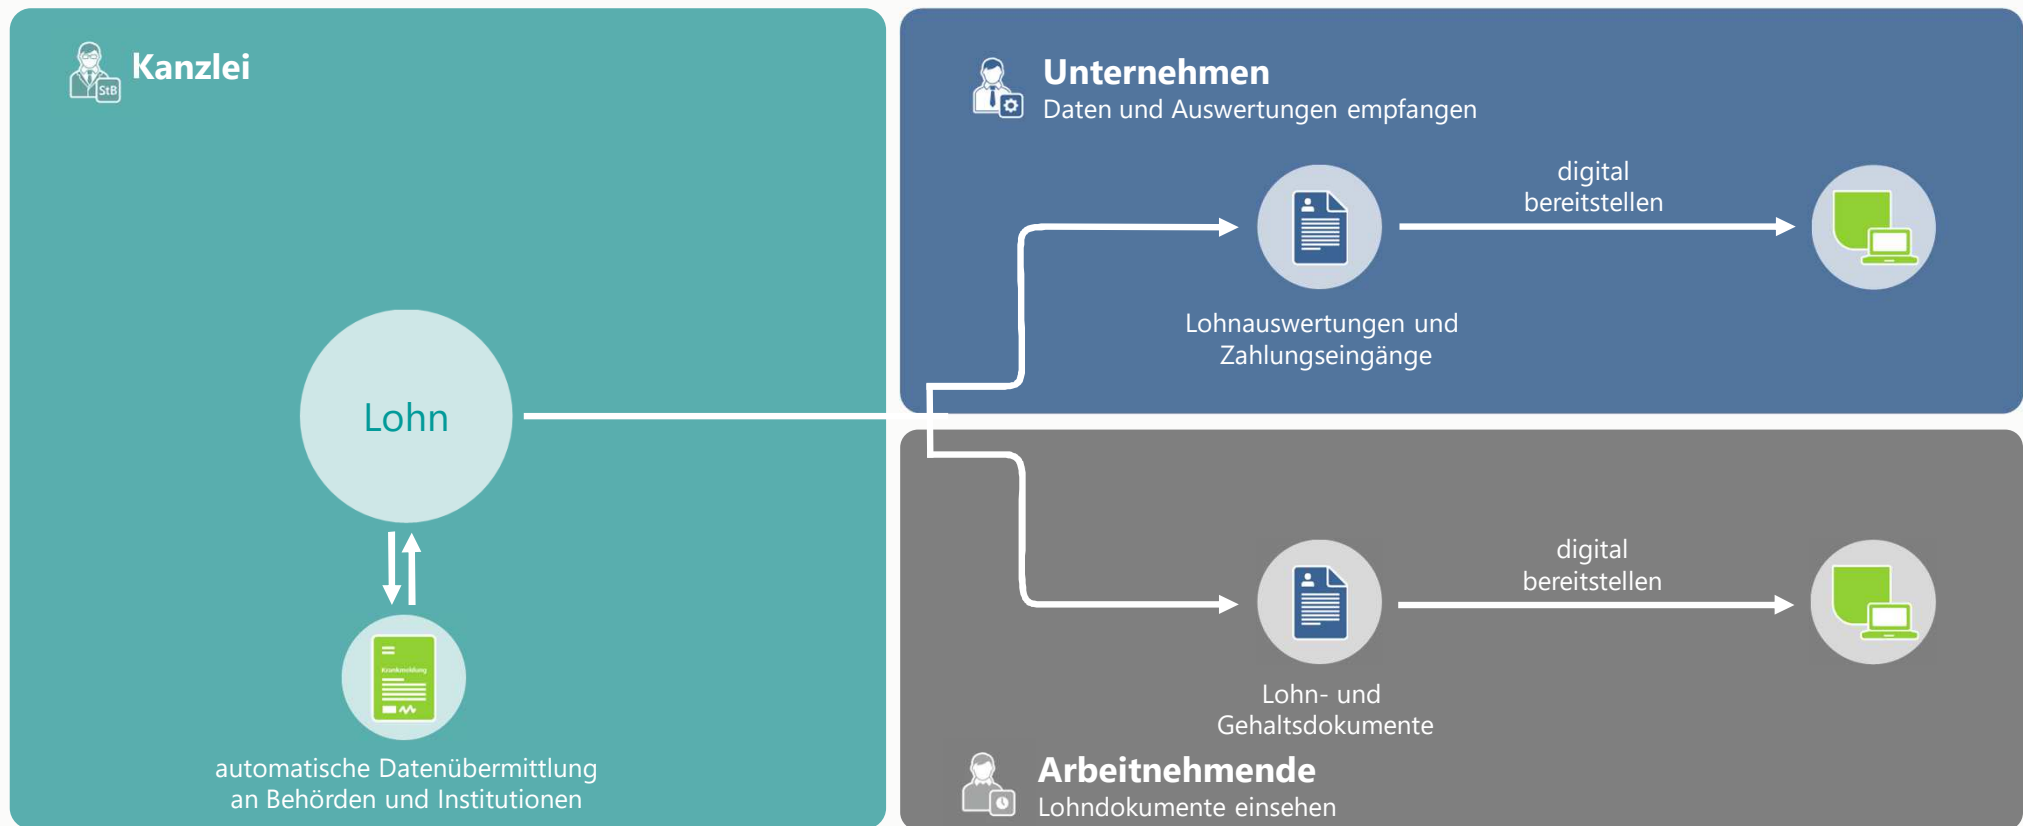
StB Kanzlei

Lohn

Krankmeldung

automatische Datenübermittlung an Behörden und Institutionen

Unternehmen
Daten und Auswertungen empfangen

digital bereitstellen

Lohnauswertungen und Zahlungseingänge

digital bereitstellen

Lohn- und Gehaltsdokumente

Arbeitnehmende
Lohndokumente einsehen